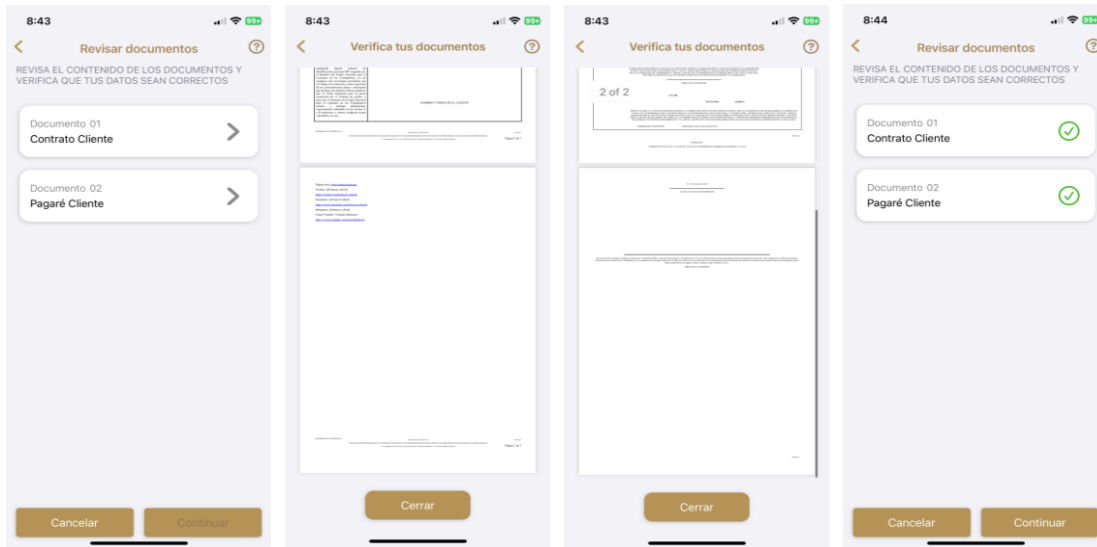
8:43

Revisar documentos

REVISA EL CONTENIDO DE LOS DOCUMENTOS Y VERIFICA QUE TUS DATOS SEAN CORRECTOS

Documento 01
Contrato Cliente

Documento 02
Pagaré Cliente

Cancelar

Continuar

8:43

Verifica tus documentos

NOMBRE Y FIRMA DE EL CLIENTE

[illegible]

Cerrar

8:43

Verifica tus documentos

2 of 2

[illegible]

Cerrar

8:44

Revisar documentos

REVISA EL CONTENIDO DE LOS DOCUMENTOS Y VERIFICA QUE TUS DATOS SEAN CORRECTOS

Documento 01
Contrato Cliente

Documento 02
Pagaré Cliente

Cancelar

Continuar